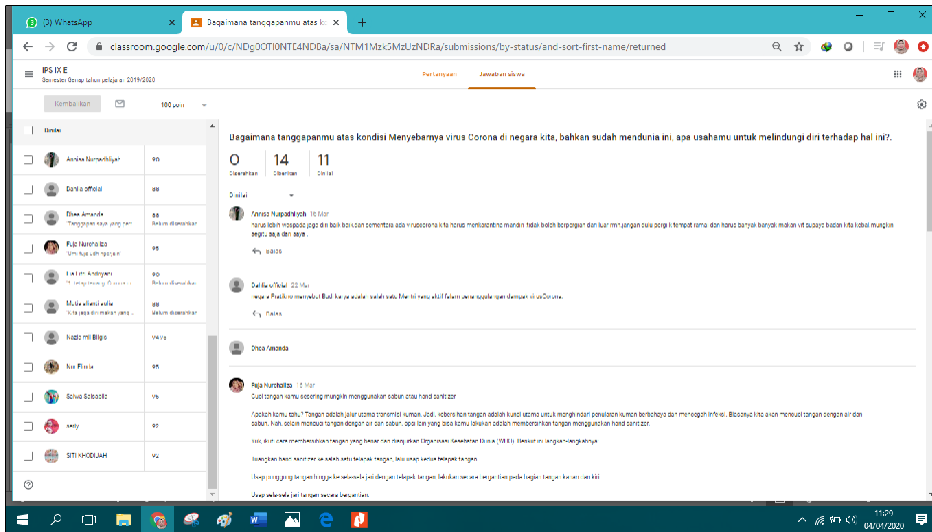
(2) WhatsApp

Bagaimana tanggapanmu atas kon

classroom.google.com/u/0/c/NDg0OTI0NTE4NDda/sa/NTM1Mzk3MzUzNDRa/submissions/by-status/and-sort-first-name/returned

IPS IX E
Semester Genap tahun pelajaran 2019/2020

Pertanyaan

Jawaban siswa

Kembalikan

100 poin

Dinilai

Annisa Nurpadhliyah 90

Danila official 88

Dhea Amanda 88
Tanggapan saya yang ter... Belum diserahkan

Fuja Nurcholita 95

Lu Lim Andriyani 90
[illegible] Belum diserahkan

Mutia aliandi wole 88
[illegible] Belum diserahkan

Nazid mif Bilgio

Nur Fitnia 95

Salwa Sabaatic 95

yeiy 90

SITI KHODIJAH 90

Bagaimana tanggapanmu atas kondisi Menyebarnya virus Corona di negara kita, bahkan sudah mendunia ini, apa usahamu untuk melindungi diri terhadap hal ini?.

0
Diserahkan

14
Dinilai

11
Dinilai

Dinilai

Annisa Nurpadhliyah 16 Mar
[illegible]

Balas

Danila official 22 Mar
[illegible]

Balas

Dhea Amanda

Fuja Nurcholita 15 Mar
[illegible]

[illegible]

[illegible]

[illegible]

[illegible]

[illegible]

11:29
04/01/2020